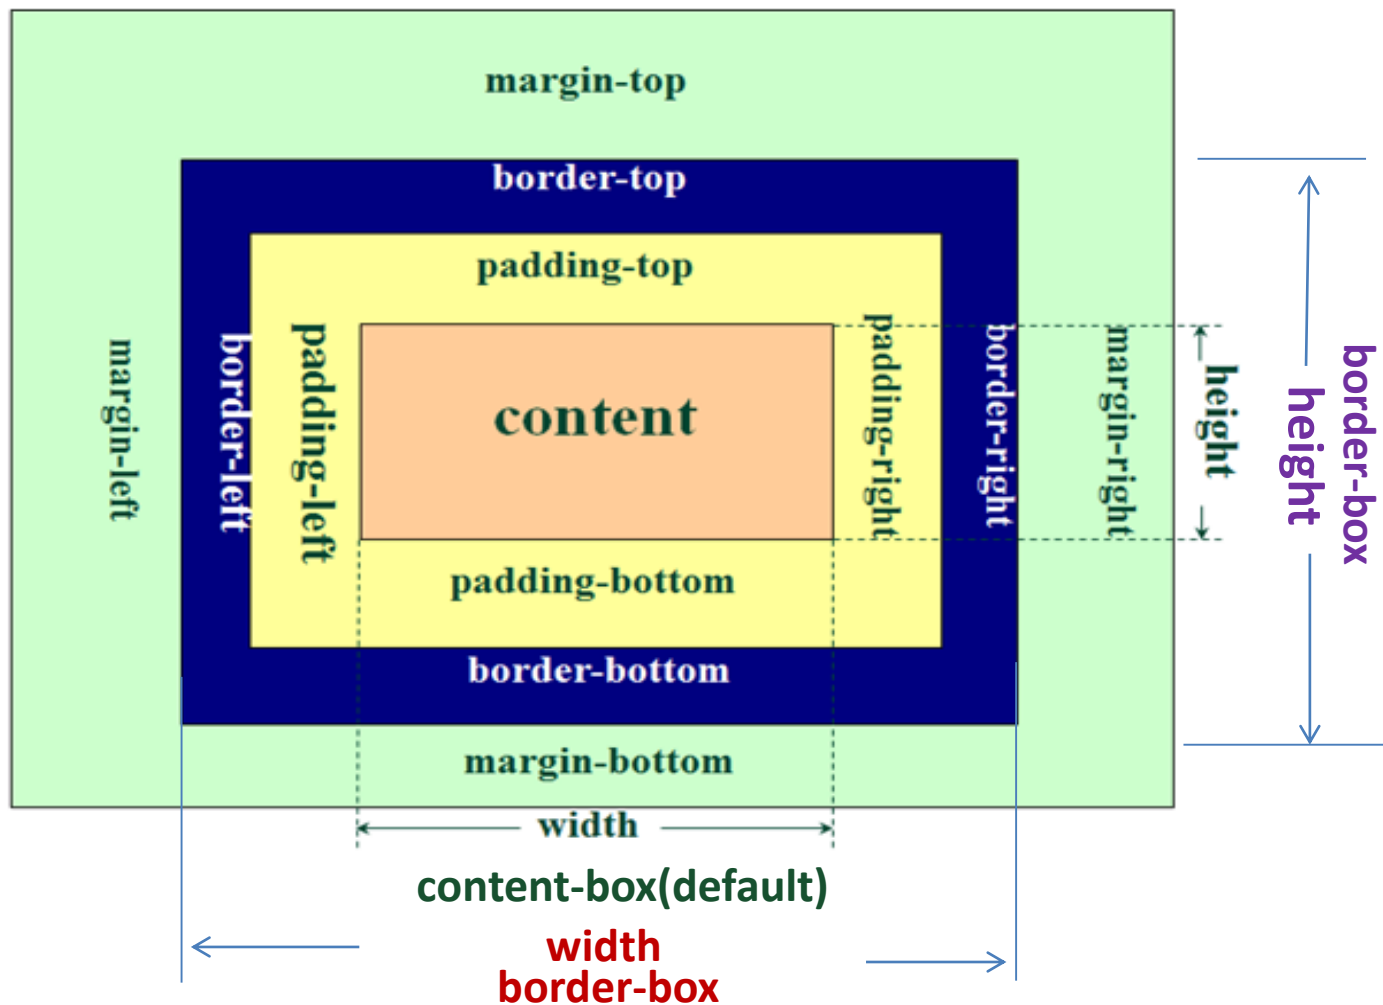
margin-top

border-top

padding-top

margin-left

border-left

padding-left

content

padding-right

border-right

margin-right

height

height

border-box

padding-bottom

border-bottom

margin-bottom

width

content-box(default)

width

border-box